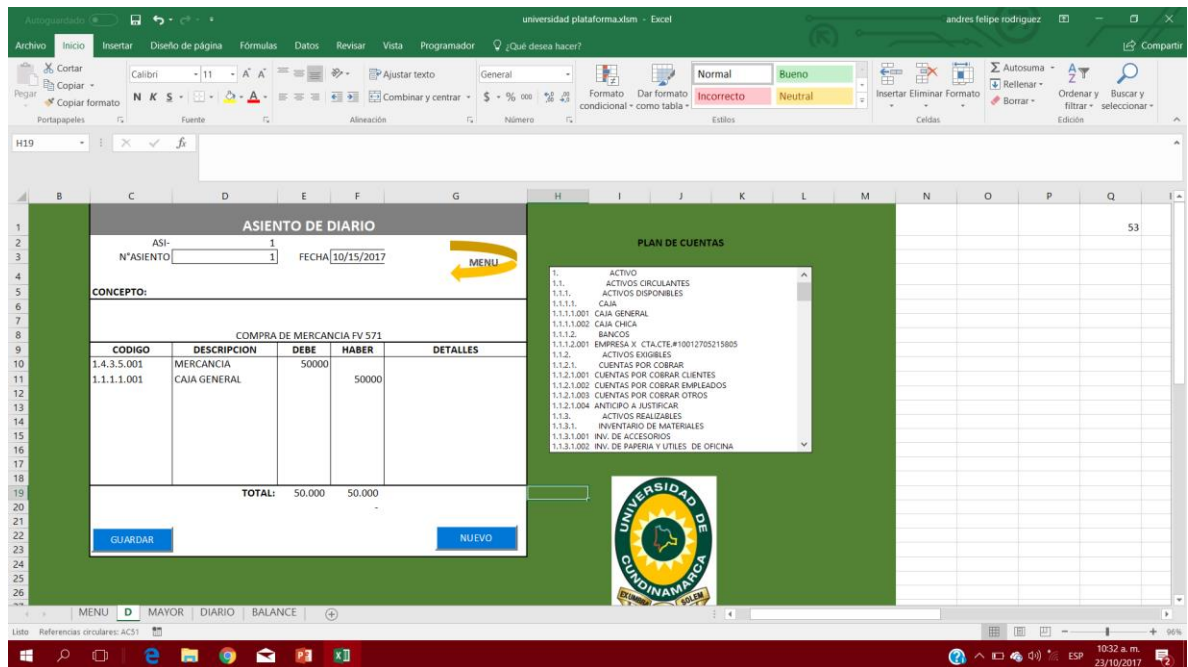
Autoguardado universidad plataforma.xlsm - Excel andres felipe rodriguez

Archivo Inicio Insertar Diseño de página Fórmulas Datos Revisar Vista Programador ¿Qué desea hacer? Compartir

Cortar Copiar Copiar formato Pegar Portapapeles
Calibri 11 N K S Fuente
Ajustar texto Combinar y centrar Alineación
General $ % 000 Número
Formato condicional Dar formato como tabla Normal Bueno Incorrecto Neutral Estilos
Insertar Eliminar Formato Celdas
Autosuma Rellenar Borrar Ordenar y filtrar Buscar y seleccionar Edición

H19 $f_x$

ASIENTO DE DIARIO

ASI- 1
N°ASIENTO 1 FECHA 10/15/2017

MENU

CONCEPTO:

COMPRA DE MERCANCIA FV 571

| CODIGO | DESCRIPCION | DEBE | HABER | DETALLES |
|---|---|---|---|---|
| 1.4.3.5.001 | MERCANCIA | 50000 | | |
| 1.1.1.1.001 | CAJA GENERAL | | 50000 | |

TOTAL: 50.000 50.000

GUARDAR NUEVO

PLAN DE CUENTAS

1. ACTIVO
1.1. ACTIVOS CIRCULANTES
1.1.1. ACTIVOS DISPONIBLES
1.1.1.1. CAJA
1.1.1.1.001 CAJA GENERAL
1.1.1.1.002 CAJA CHICA
1.1.1.2. BANCOS
1.1.1.2.001 EMPRESA X CTA.CTE.#10012705215805
1.1.2. ACTIVOS EXIGIBLES
1.1.2.1. CUENTAS POR COBRAR
1.1.2.1.001 CUENTAS POR COBRAR CLIENTES
1.1.2.1.002 CUENTAS POR COBRAR EMPLEADOS
1.1.2.1.003 CUENTAS POR COBRAR OTROS
1.1.2.1.004 ANTICIPO A JUSTIFICAR
1.1.3. ACTIVOS REALIZABLES
1.1.3.1. INVENTARIO DE MATERIALES
1.1.3.1.001 INV. DE ACCESORIOS
1.1.3.1.002 INV. DE PAPERIA Y UTILES DE OFICINA

UNIVERSIDAD DE CUNDINAMARCA

53

MENU D MAYOR DIARIO BALANCE

Listo Referencias circulares: AC51

10:32 a. m. 23/10/2017 ESP 96%